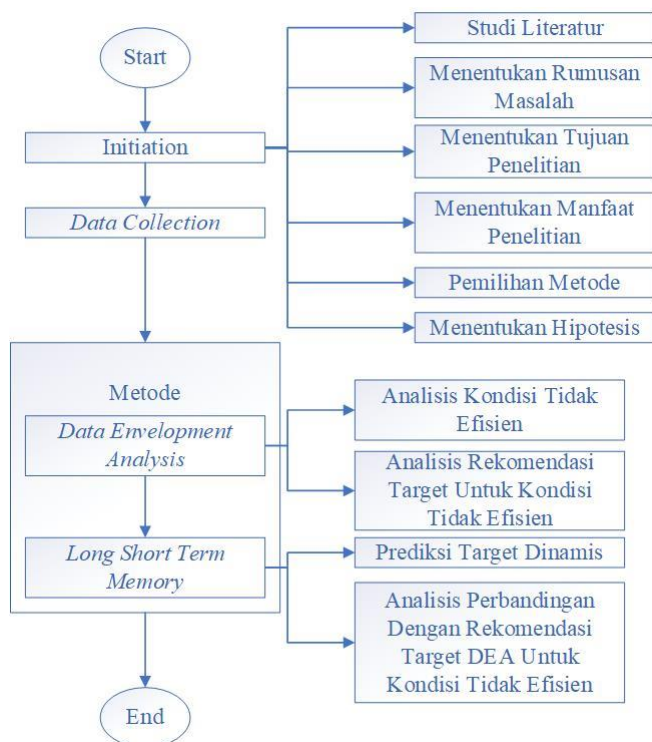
Start

Initiation

Data Collection

Studi Literatur

Menentukan Rumusan Masalah

Menentukan Tujuan Penelitian

Menentukan Manfaat Penelitian

Pemilihan Metode

Menentukan Hipotesis

Metode

Data Envelopment Analysis

Long Short Term Memory

Analisis Kondisi Tidak Efisien

Analisis Rekomendasi Target Untuk Kondisi Tidak Efisien

Prediksi Target Dinamis

Analisis Perbandingan Dengan Rekomendasi Target DEA Untuk Kondisi Tidak Efisien

End